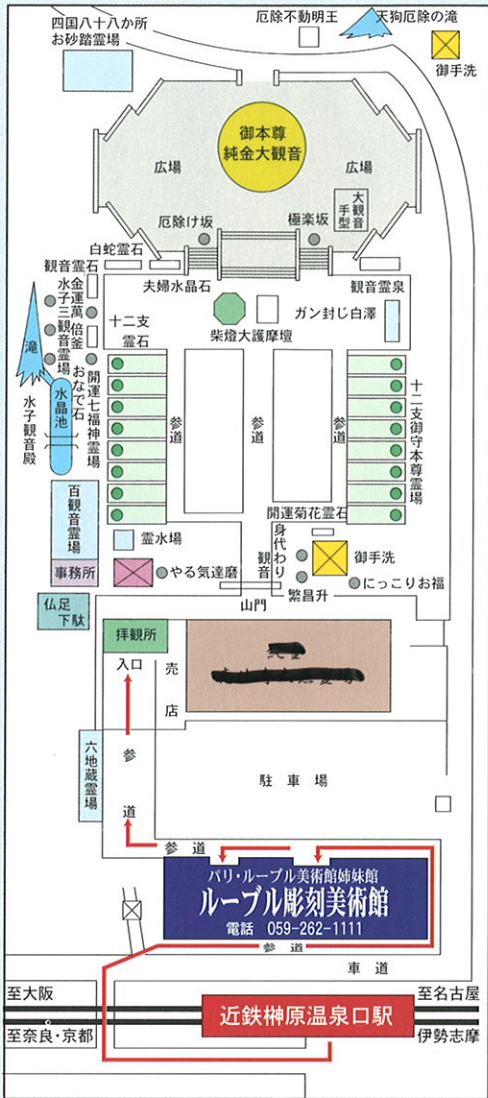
四国八十八か所
お砂踏霊場

厄除不動明王

天狗厄除の滝

御手洗

御本尊
純金大観音

広場

広場

厄除け坂

極楽坂

大観音手型

白蛇霊石

観音霊石

観音霊泉

夫婦水晶石

金運三萬倍観音霊場

水子

ガン封じ白澤

柴燈大護摩壇

十二支霊石

滝

おなで石

開運七福神霊場

水晶池

水子観音殿

参道

参道

参道

十二支御守本尊霊場

百観音霊場

開運菊花霊石

身代わり観音

霊水場

御手洗

事務所

やる気達磨

にっこりお福

繁昌升

仏足下駄

山門

拝観所

入口

売店

参道

六地蔵霊場

駐車場

道

参道

パリ・ルーブル美術館姉妹館
ルーブル彫刻美術館
電話 059-262-1111

参道

車道

至大阪

至名古屋

近鉄榊原温泉口駅

至奈良・京都

伊勢志摩